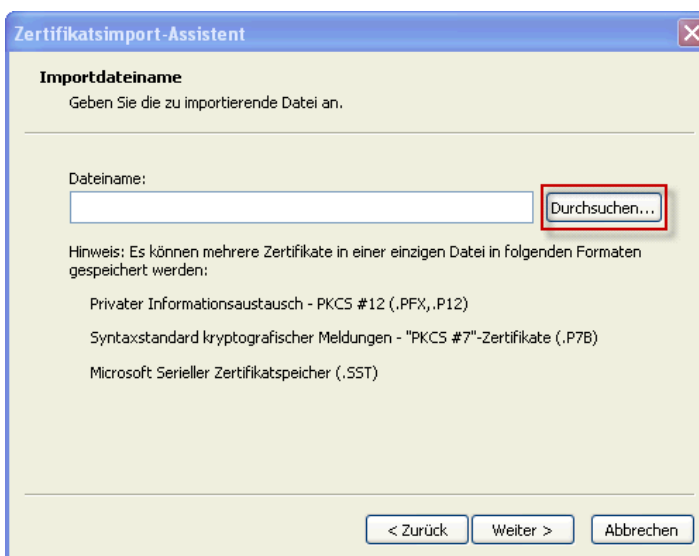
Zertifikatsimport-Assistent

Importdateiname
Geben Sie die zu importierende Datei an.

Dateiname:

Durchsuchen...

Hinweis: Es können mehrere Zertifikate in einer einzigen Datei in folgenden Formaten gespeichert werden:

Privater Informationsaustausch - PKCS #12 (.PFX,.P12)

Syntaxstandard kryptografischer Meldungen - "PKCS #7"-Zertifikate (.P7B)

Microsoft Serieller Zertifikatspeicher (.SST)

< Zurück Weiter > Abbrechen